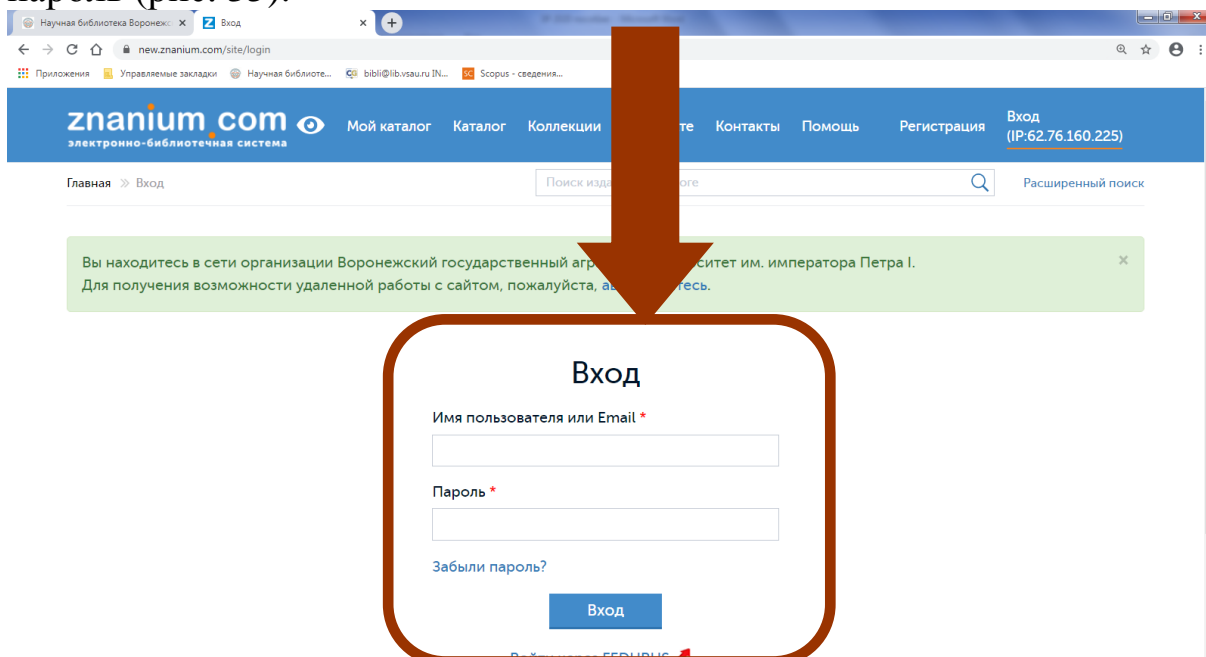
пароль (рис. 35).

Научная библиотека Воронеж ×
Вход ×
new.znanium.com/site/login
Приложения Управляемые закладки Научная библиоте... bibli@lib.vsau.ru IN... Scopus - сведения...

znanium.com
электронно-библиотечная система
Мой каталог Каталог Коллекции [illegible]те Контакты Помощь Регистрация Вход (IP:62.76.160.225)

Главная » Вход
Поиск изда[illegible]логе
Расширенный поиск

Вы находитесь в сети организации Воронежский государственный агр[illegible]ситет им. императора Петра I.
Для получения возможности удаленной работы с сайтом, пожалуйста, а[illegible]тесь.

Вход
Имя пользователя или Email *
Пароль *
Забыли пароль?
Вход
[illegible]